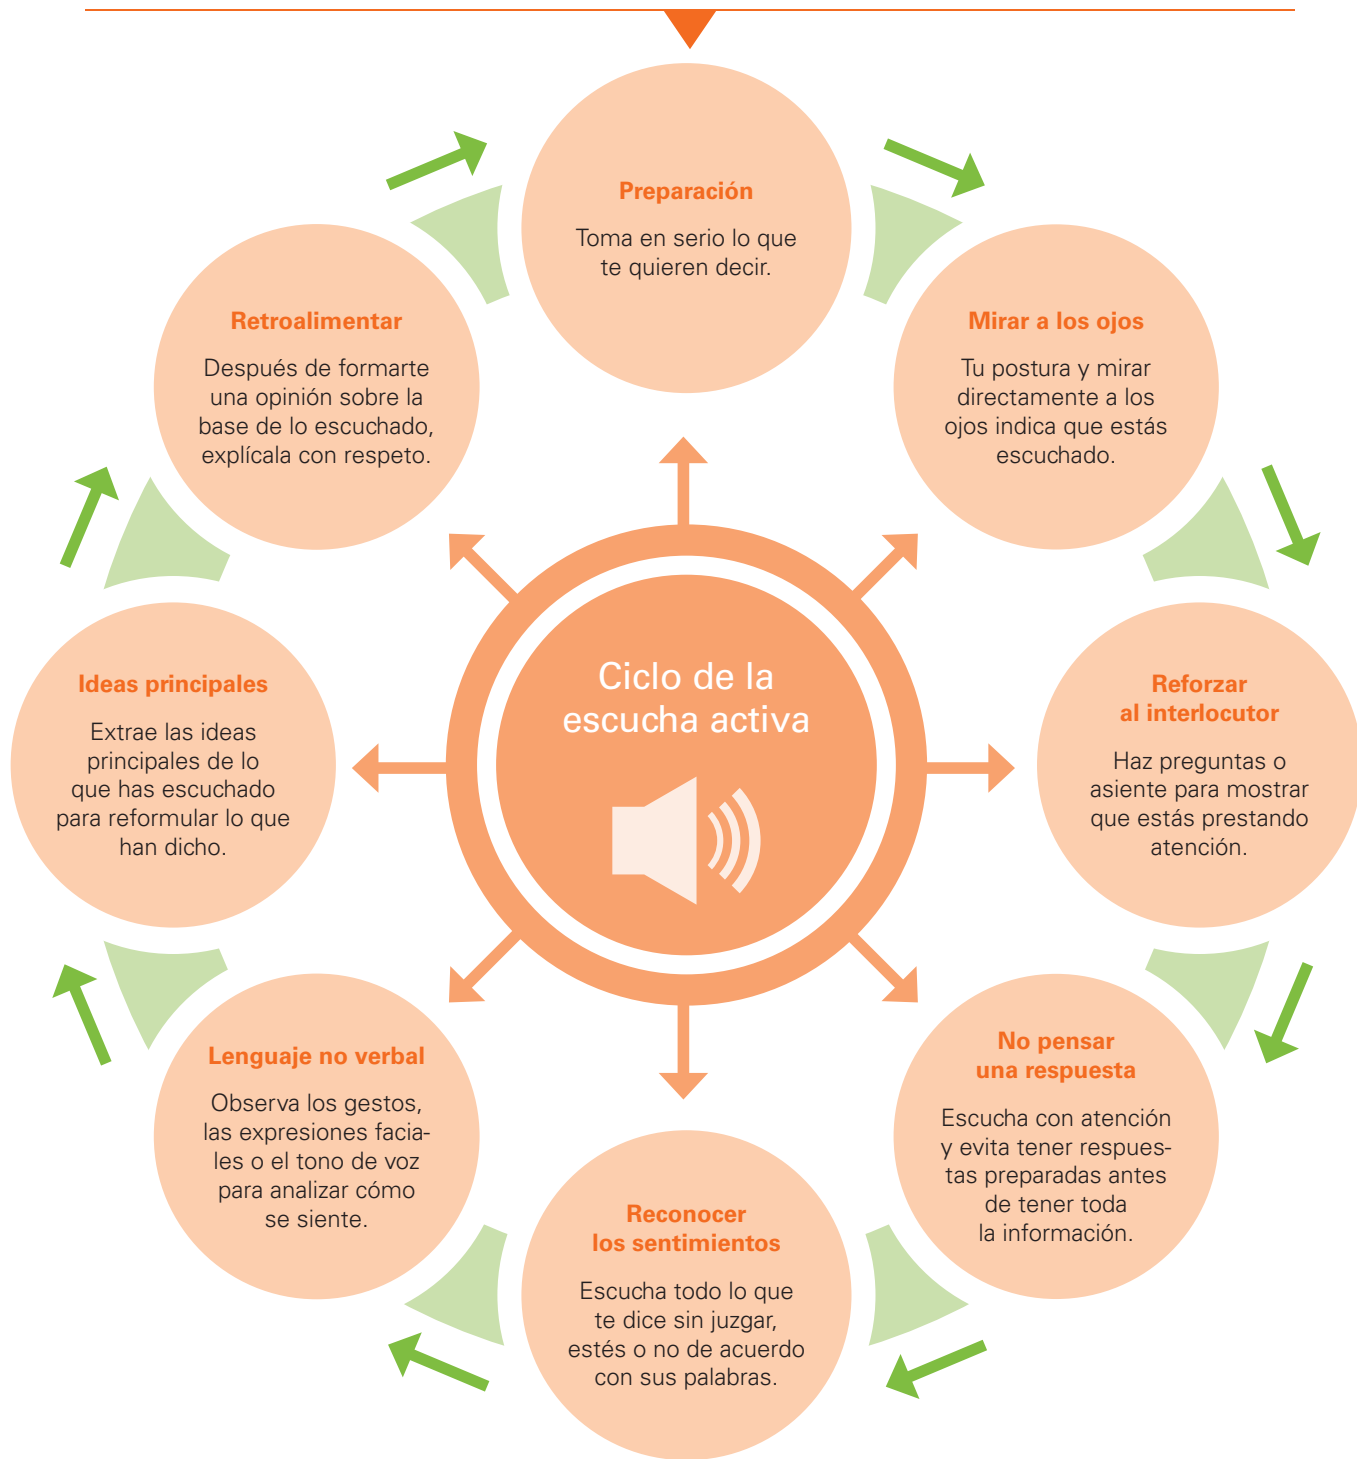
Ciclo de la escucha activa

Preparación

Toma en serio lo que te quieren decir.

Mirar a los ojos

Tu postura y mirar directamente a los ojos indica que estás escuchado.

Reforzar al interlocutor

Haz preguntas o asiente para mostrar que estás prestando atención.

No pensar una respuesta

Escucha con atención y evita tener respuestas preparadas antes de tener toda la información.

Reconocer los sentimientos

Escucha todo lo que te dice sin juzgar, estés o no de acuerdo con sus palabras.

Lenguaje no verbal

Observa los gestos, las expresiones faciales o el tono de voz para analizar cómo se siente.

Ideas principales

Extrae las ideas principales de lo que has escuchado para reformular lo que han dicho.

Retroalimentar

Después de formarte una opinión sobre la base de lo escuchado, explícala con respeto.